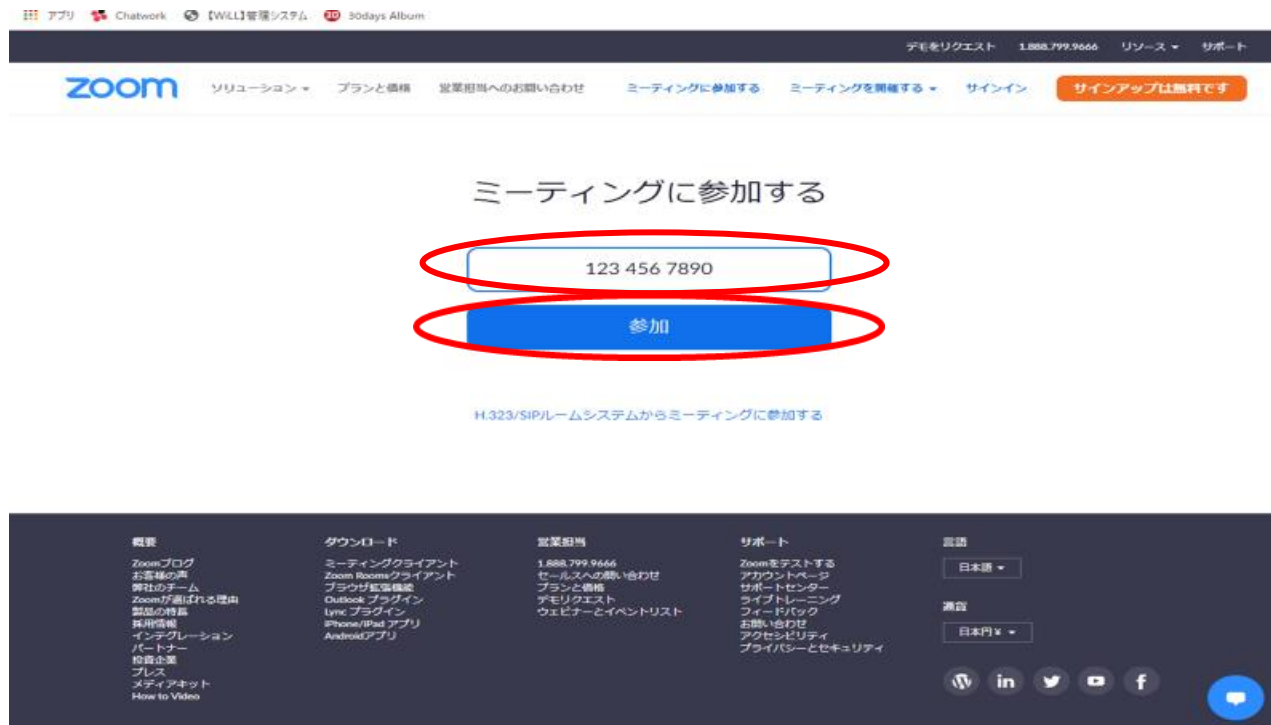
アプリ Chatwork 【WiLL】管理システム 30days Album

デモをリクエスト 1.888.799.9666 リソース サポート

zoom ソリューション プランと価格 営業担当へのお問い合わせ ミーティングに参加する ミーティングを開催する サインイン サインアップは無料です

ミーティングに参加する

123 456 7890

参加

H.323/SIPルームシステムからミーティングに参加する

概要
Zoomブログ
お客様の声
弊社のチーム
Zoomが選ばれる理由
製品の特長
採用情報
インテグレーション
パートナー
投資企業
プレス
メディアキット
How to Video

ダウンロード
ミーティングクライアント
Zoom Roomsクライアント
ブラウザ拡張機能
Outlook プラグイン
Lync プラグイン
iPhone/iPad アプリ
Androidアプリ

営業担当
1.888.799.9666
セールスへのお問い合わせ
プランと価格
デモリクエスト
ウェビナーとイベントリスト

サポート
Zoomをテストする
アカウントページ
サポートセンター
ライブトレーニング
フィードバック
お問い合わせ
アクセシビリティ
プライバシーとセキュリティ

言語
日本語

通貨
日本円 ¥